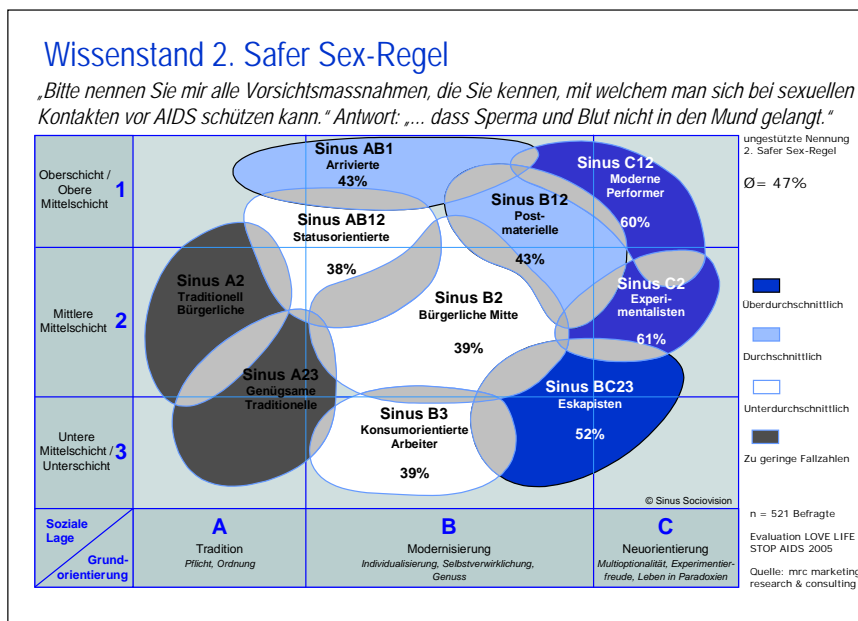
Wissenstand 2. Safer Sex-Regel

„Bitte nennen Sie mir alle Vorsichtsmassnahmen, die Sie kennen, mit welchem man sich bei sexuellen Kontakten vor AIDS schützen kann." Antwort: „... dass Sperma und Blut nicht in den Mund gelangt."

ungestützte Nennung 2. Safer Sex-Regel

Ø= 47%

Oberschicht / Obere Mittelschicht 1

Mittlere Mittelschicht 2

Untere Mittelschicht / Unterschicht 3

Sinus AB1 Arrivierte 43%

Sinus C12 Moderne Performer 60%

Sinus AB12 Statusorientierte 38%

Sinus B12 Post-materielle 43%

Sinus A2 Traditionell Bürgerliche

Sinus B2 Bürgerliche Mitte 39%

Sinus C2 Experi-mentalisten 61%

Sinus A23 Genügsame Traditionelle

Sinus BC23 Eskapisten 52%

Sinus B3 Konsumorientierte Arbeiter 39%

© Sinus Sociovision

Überdurchschnittlich

Durchschnittlich

Unterdurchschnittlich

Zu geringe Fallzahlen

Soziale Lage

Grund-orientierung

A Tradition Pflicht, Ordnung

B Modernisierung Individualisierung, Selbstverwirklichung, Genuss

C Neuorientierung Multioptionalität, Experimentierfreude, Leben in Paradoxien

n = 521 Befragte

Evaluation LOVE LIFE STOP AIDS 2005

Quelle: mrc marketing research & consulting